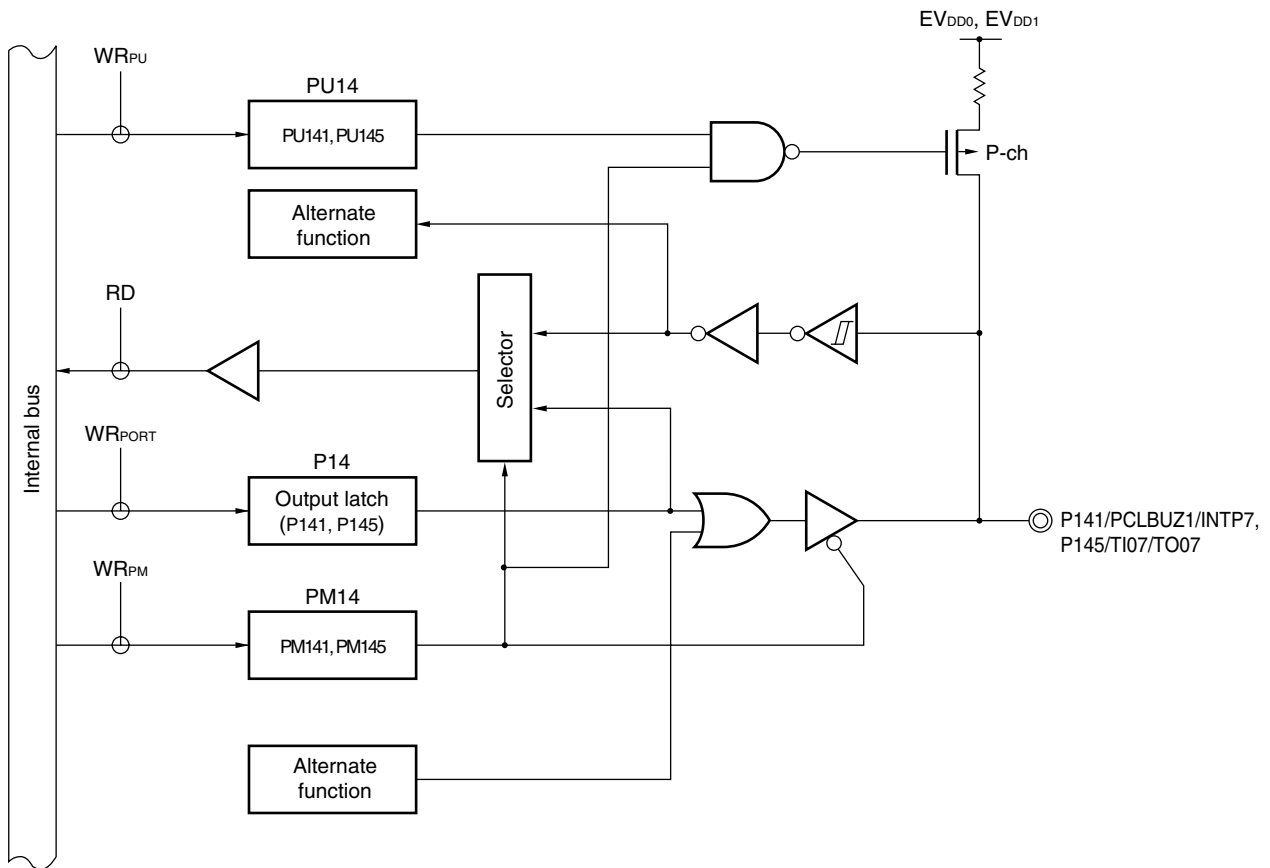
$EV_{DD0}$, $EV_{DD1}$

$WR_{PU}$

PU14

PU141, PU145

P-ch

Alternate function

RD

Selector

Internal bus

$WR_{PORT}$

P14

Output latch (P141, P145)

P141/PCLBUZ1/INTP7, P145/TI07/TO07

$WR_{PM}$

PM14

PM141, PM145

Alternate function